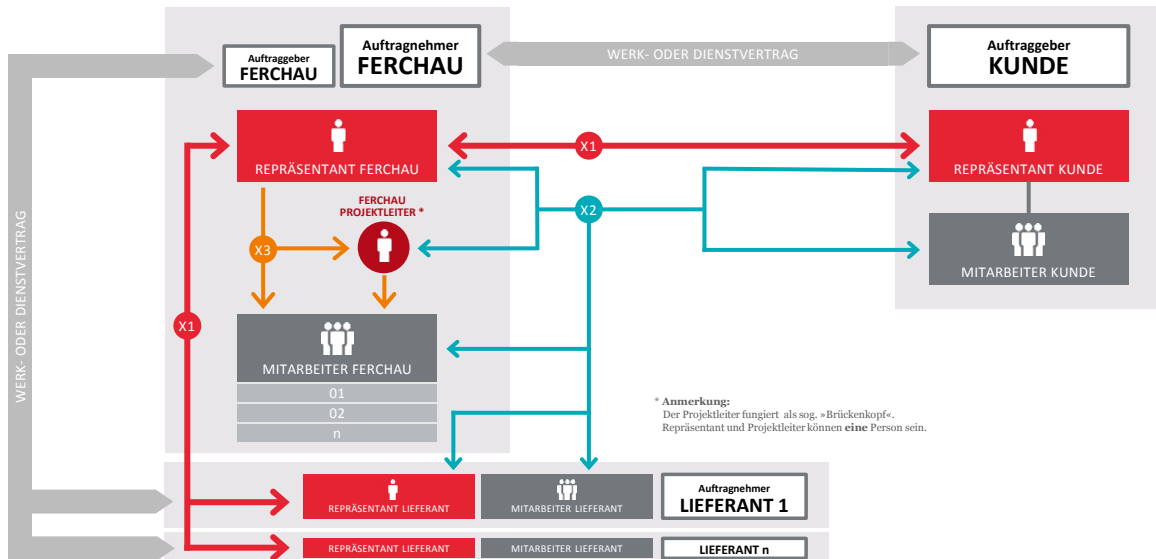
Auftraggeber
FERCHAU

Auftragnehmer
FERCHAU

WERK- ODER DIENSTVERTRAG

Auftraggeber
KUNDE

REPRÄSENTANT FERCHAU

X1

REPRÄSENTANT KUNDE

FERCHAU
PROJEKTLEITER *

X2

X3

MITARBEITER KUNDE

WERK- ODER DIENSTVERTRAG

X1

MITARBEITER FERCHAU

01

02

n

* **Anmerkung:**
Der Projektleiter fungiert als sog. »Brückenkopf«.
Repräsentant und Projektleiter können **eine** Person sein.

REPRÄSENTANT LIEFERANT

MITARBEITER LIEFERANT

Auftragnehmer
LIEFERANT 1

REPRÄSENTANT LIEFERANT

MITARBEITER LIEFERANT

LIEFERANT n